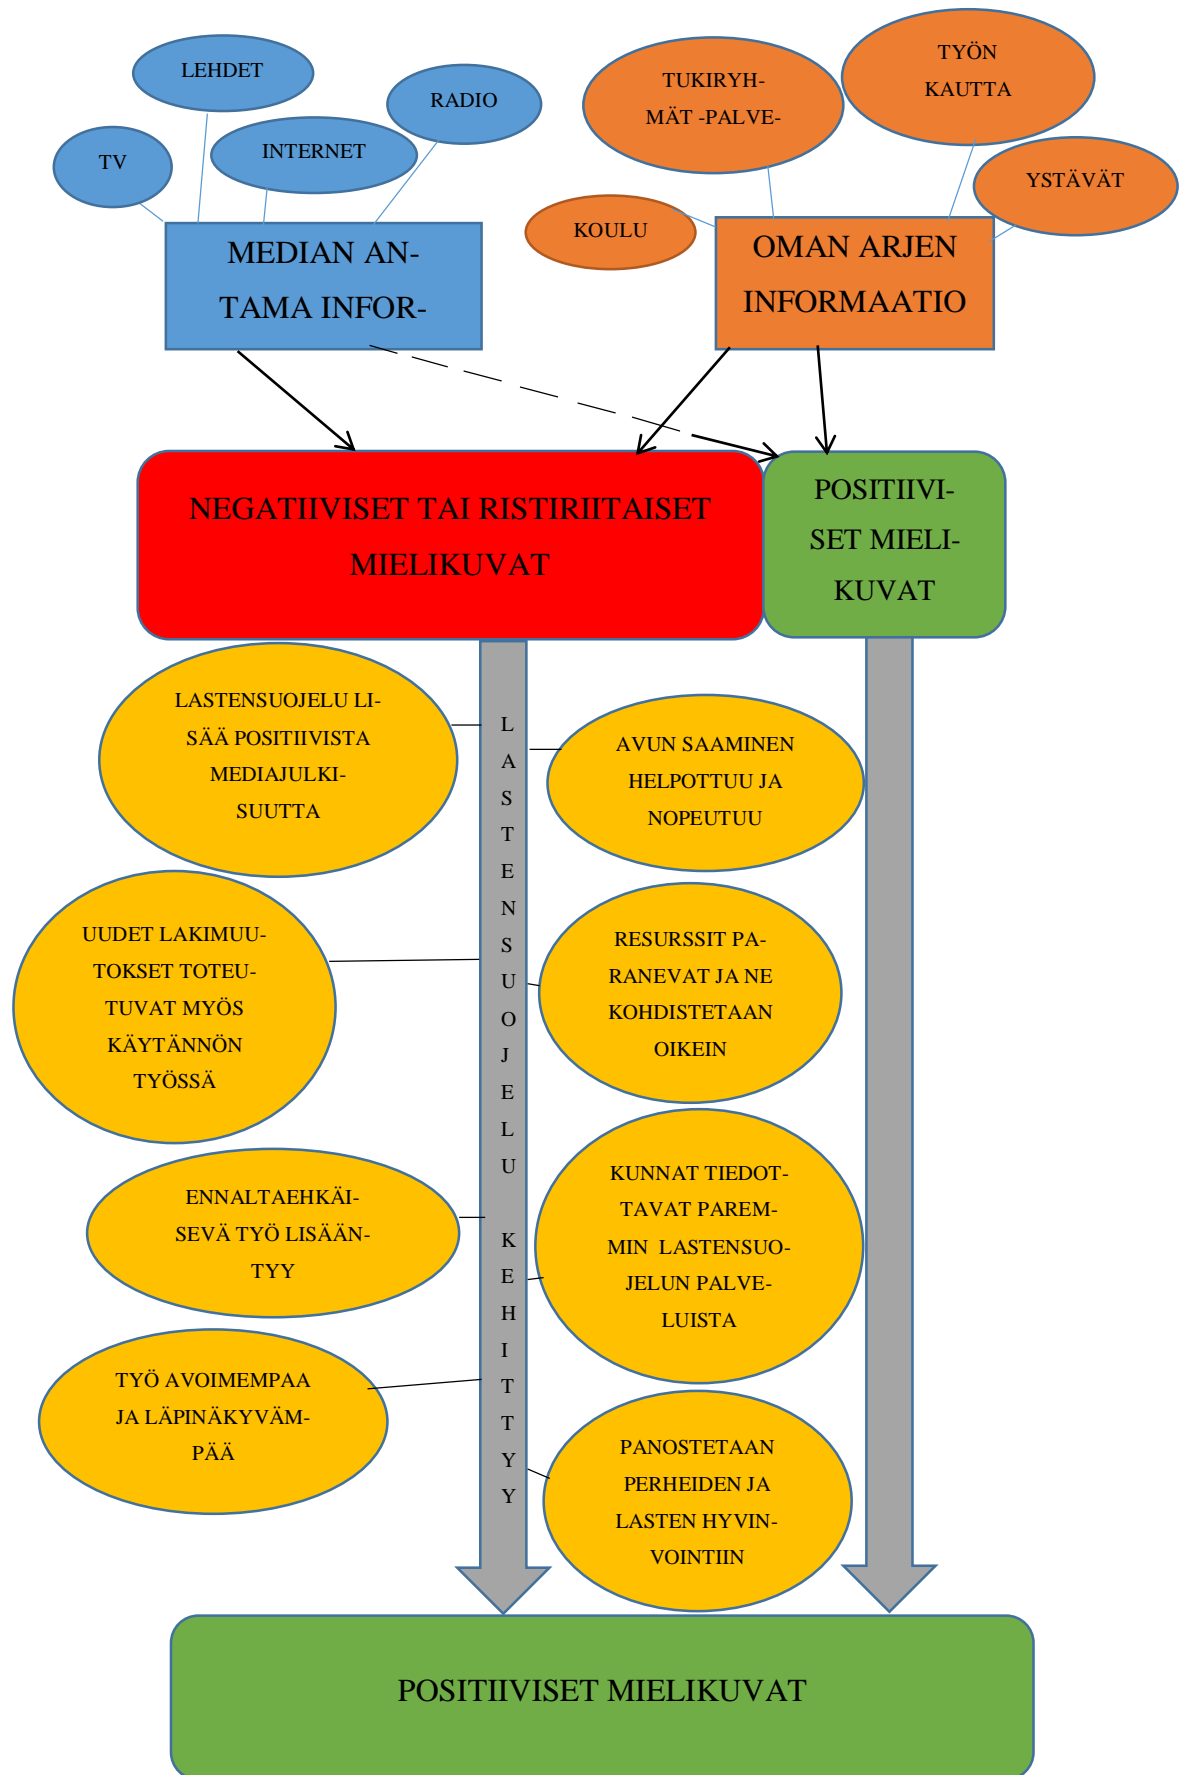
LEHDET

RADIO

TV

INTERNET

TUKIRYHMÄT -PALVE-

TYÖN KAUTTA

YSTÄVÄT

KOULU

MEDIAN ANTAMA INFOR-

OMAN ARJEN INFORMAATIO

NEGATIIVISET TAI RISTIRIITAISET MIELIKUVAT

POSITIIVISET MIELIKUVAT

LASTENSUOJELU KEHITTYY

LASTENSUOJELU LISÄÄ POSITIIVISTA MEDIAJULKISUUTTA

AVUN SAAMINEN HELPOTTUU JA NOPEUTUU

UUDET LAKIMUUTOKSET TOTEUTUVAT MYÖS KÄYTÄNNÖN TYÖSSÄ

RESURSSIT PARANEVAT JA NE KOHDISTETAAN OIKEIN

ENNALTAEHKÄISEVÄ TYÖ LISÄÄNTYY

KUNNAT TIEDOTTAVAT PAREMMIN LASTENSUOJELUN PALVELUISTA

TYÖ AVOIMEMPAA JA LÄPINÄKYVÄMPÄÄ

PANOSTETAAN PERHEIDEN JA LASTEN HYVINVOINTIIN

POSITIIVISET MIELIKUVAT